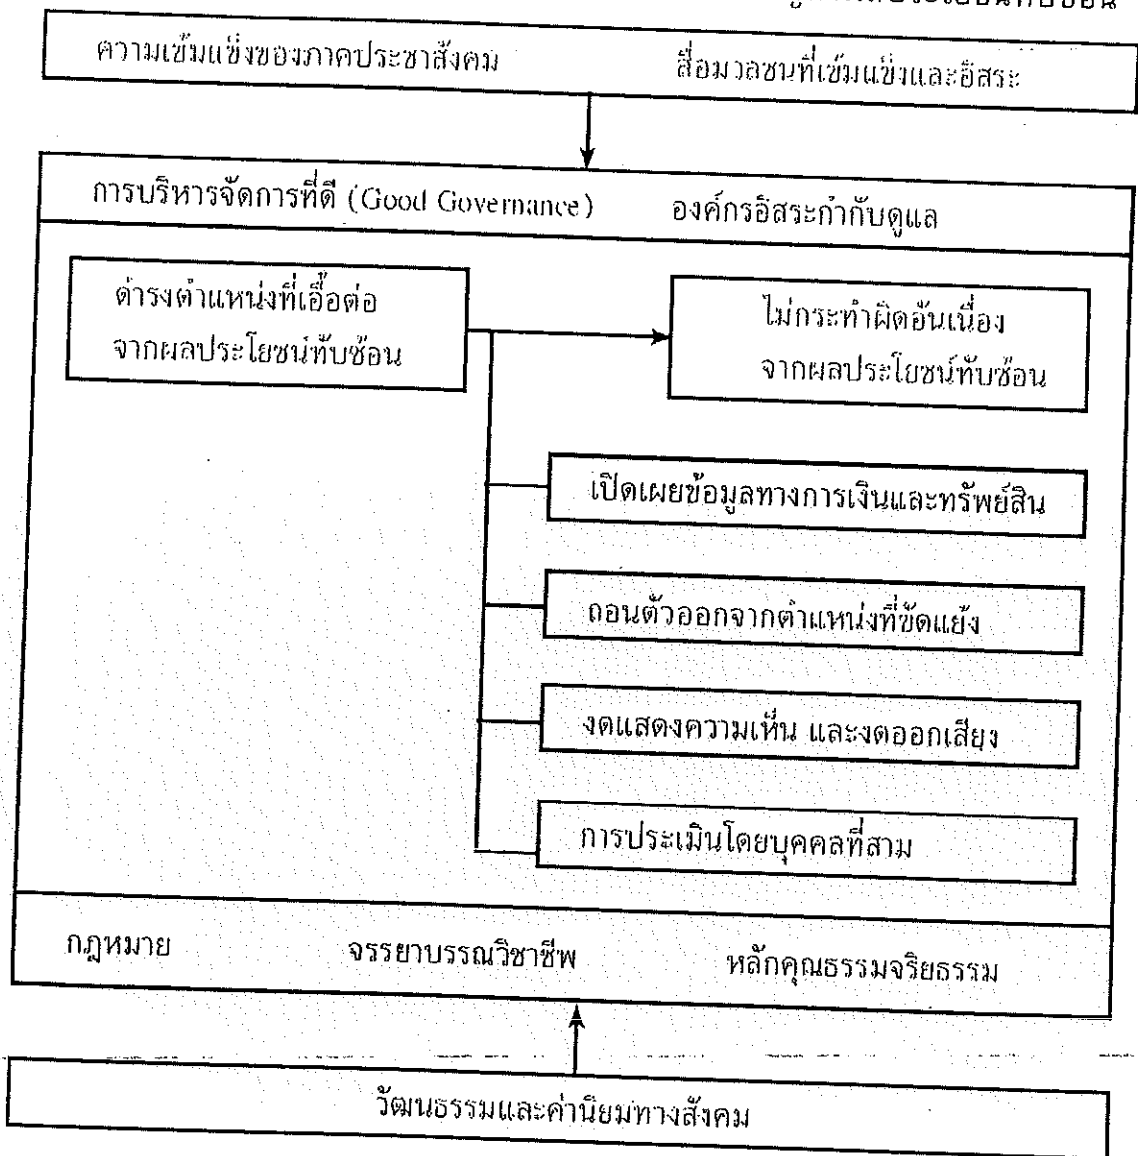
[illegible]

ความเข้มแข็งของภาคประชาสังคม สื่อมวลชนที่เข้มแข็งและอิสระ

การบริหารจัดการที่ดี (Good Governance) องค์กรอิสระกำกับดูแล

ดำรงตำแหน่งที่เอื้อต่อจากผลประโยชน์ทับซ้อน

ไม่กระทำผิดอันเนื่องจากผลประโยชน์ทับซ้อน

เปิดเผยข้อมูลทางการเงินและทรัพย์สิน

ถอนตัวออกจากตำแหน่งที่ขัดแย้ง

งดแสดงความเห็น และงดออกเสียง

การประเมินโดยบุคคลที่สาม

กฎหมาย จรรยาบรรณวิชาชีพ หลักคุณธรรมจริยธรรม

วัฒนธรรมและค่านิยมทางสังคม